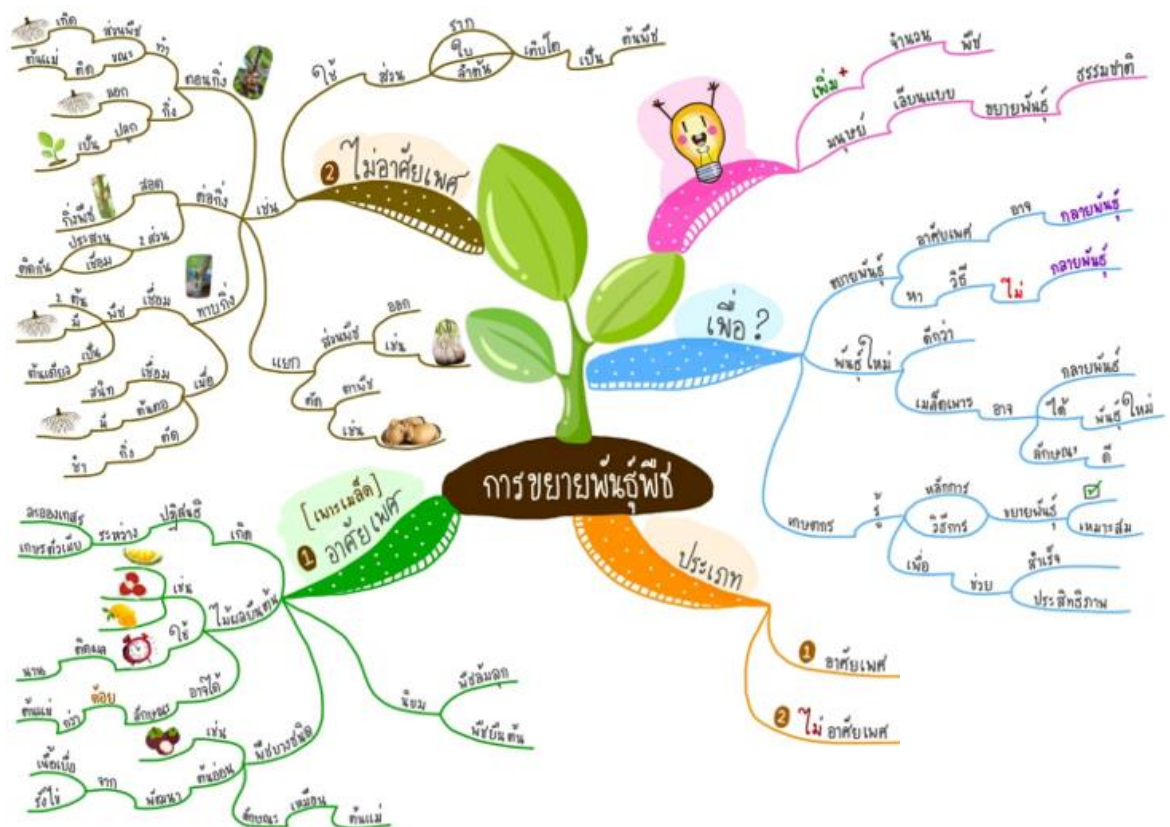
การขยายพันธุ์พืช

2 ไม่อาศัยเพศ
ใช้ ส่วน ราก ใบ ลำต้น เติบโต เป็น ต้นพืช
เช่น
ตอนกิ่ง
เกิด ส่วนพืช ราก
ต้นแม่ ติด ขณะ
งอก กิ่ง
เป็น ปลูก
ต่อกิ่ง
สอด กิ่งพันธุ์
ประสาน 2 ส่วน
ติดกัน เชื่อม
ทาบกิ่ง
2 ต้น พืช เชื่อม
มี
ต้นเดียว เป็น
สนิท เชื่อม เมื่อ
มี ต้นตอ
ราก กิ่ง ตัด
แยก
ส่วนพืช งอก เช่น
ตัด ตาพืช
เช่น

เพิ่ม + จำนวน พืช
มนุษย์ เลียนแบบ ขยายพันธุ์ ธรรมชาติ

เพื่อ ?
ขยายพันธุ์ อาศัยเพศ อาจ กลายพันธุ์
หา วิธี ไม่ กลายพันธุ์
พันธุ์ใหม่ ดีกว่า
เมล็ดเพาะ อาจ กลายพันธุ์ ได้ พันธุ์ใหม่
ลักษณะ ดี
เกษตรกร รู้ หลักการ วิธีการ ขยายพันธุ์ เหมาะสม
เพื่อ ช่วย สำเร็จ ประสิทธิภาพ

[เพาะเมล็ด]
1 อาศัยเพศ
เกิด ปฏิสนธิ ระหว่าง ละอองเกสร เกสรตัวเมีย
ไม้ผลยืนต้น
เช่น
ใช้
ติดผล นาน
อาจได้ ลักษณะ ด้อย
ต้นแม่ กว่า
พืชบางชนิด
เช่น
ต้นอ่อน พัฒนา จาก เนื้อเยื่อ รังไข่
ลักษณะ เหมือน ต้นแม่
นิยม พืชล้มลุก พืชยืนต้น

ประเภท
1 อาศัยเพศ
2 ไม่ อาศัยเพศ